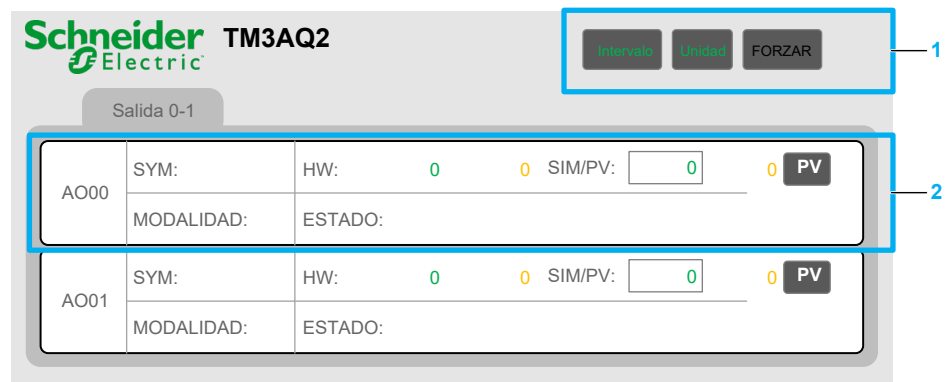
Schneider Electric TM3AQ2

Intervalo Unidad FORZAR

1

Salida 0-1

| AO00 | SYM: | HW: 0 0 | SIM/PV: 0 | 0 PV |
|---|---|---|---|---|
| | MODALIDAD: | ESTADO: | | |

2

| AO01 | SYM: | HW: 0 0 | SIM/PV: 0 | 0 PV |
|---|---|---|---|---|
| | MODALIDAD: | ESTADO: | | |